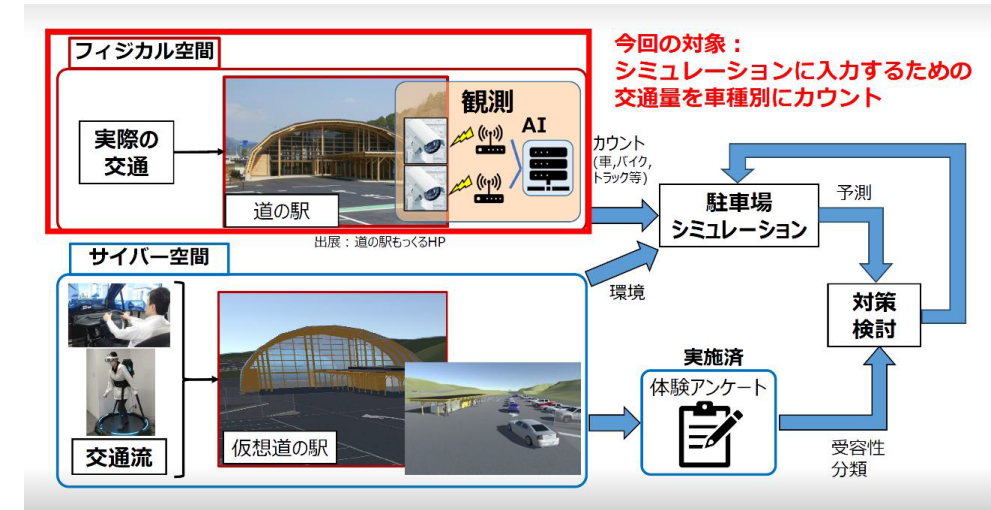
フィジカル空間

今回の対象：
シミュレーションに入力するための
交通量を車種別にカウント

実際の交通

観測

AI

道の駅

出展：道の駅もっくるHP

カウント
(車,バイク,トラック等)

駐車場
シミュレーション

予測

環境

対策
検討

サイバー空間

交通流

仮想道の駅

実施済

体験アンケート

受容性
分類